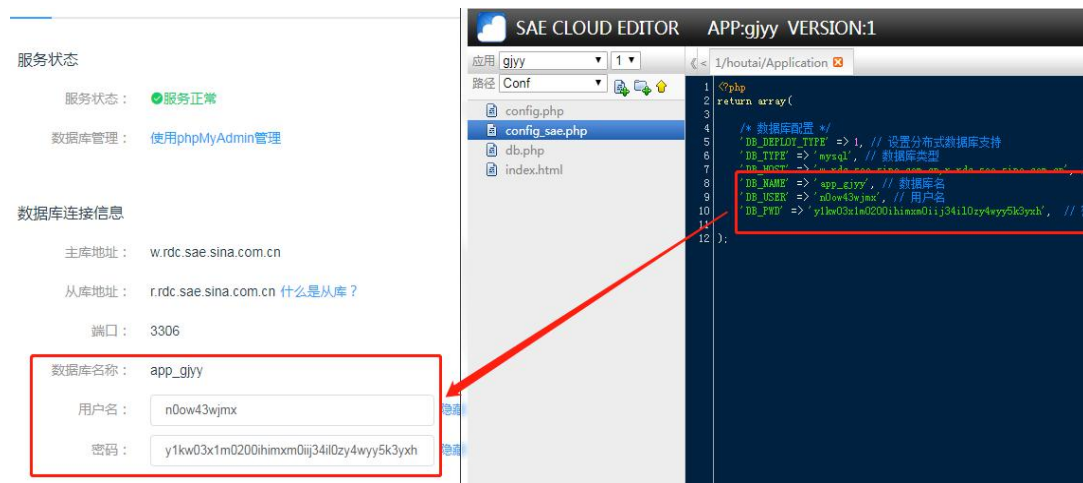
服务状态

服务状态： 服务正常

数据库管理： 使用phpMyAdmin管理

数据库连接信息

主库地址： w.rdc.sae.sina.com.cn

从库地址： r.rdc.sae.sina.com.cn 什么是从库？

端口： 3306

数据库名称： app_gjyy

用户名： n0ow43wjmx 隐藏

密码： y1kw03x1m0200ihimxm0iij34il0zy4wyy5k3yxh 隐藏

SAE CLOUD EDITOR APP:gjyy VERSION:1

应用 gjyy 1
路径 Conf

config.php
config_sae.php
db.php
index.html

1/houtai/Application

1 <?php
2 return array(
3
4 /* 数据库配置 */
5 'DB_DEPLOY_TYPE' => 1, // 设置分布式数据库支持
6 'DB_TYPE' => 'mysql', // 数据库类型
7 'DB_HOST' => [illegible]
8 'DB_NAME' => 'app_gjyy', // 数据库名
9 'DB_USER' => 'n0ow43wjmx', // 用户名
10 'DB_PWD' => 'y1kw03x1m0200ihimxm0iij34il0zy4wyy5k3yxh', //
11
12 );